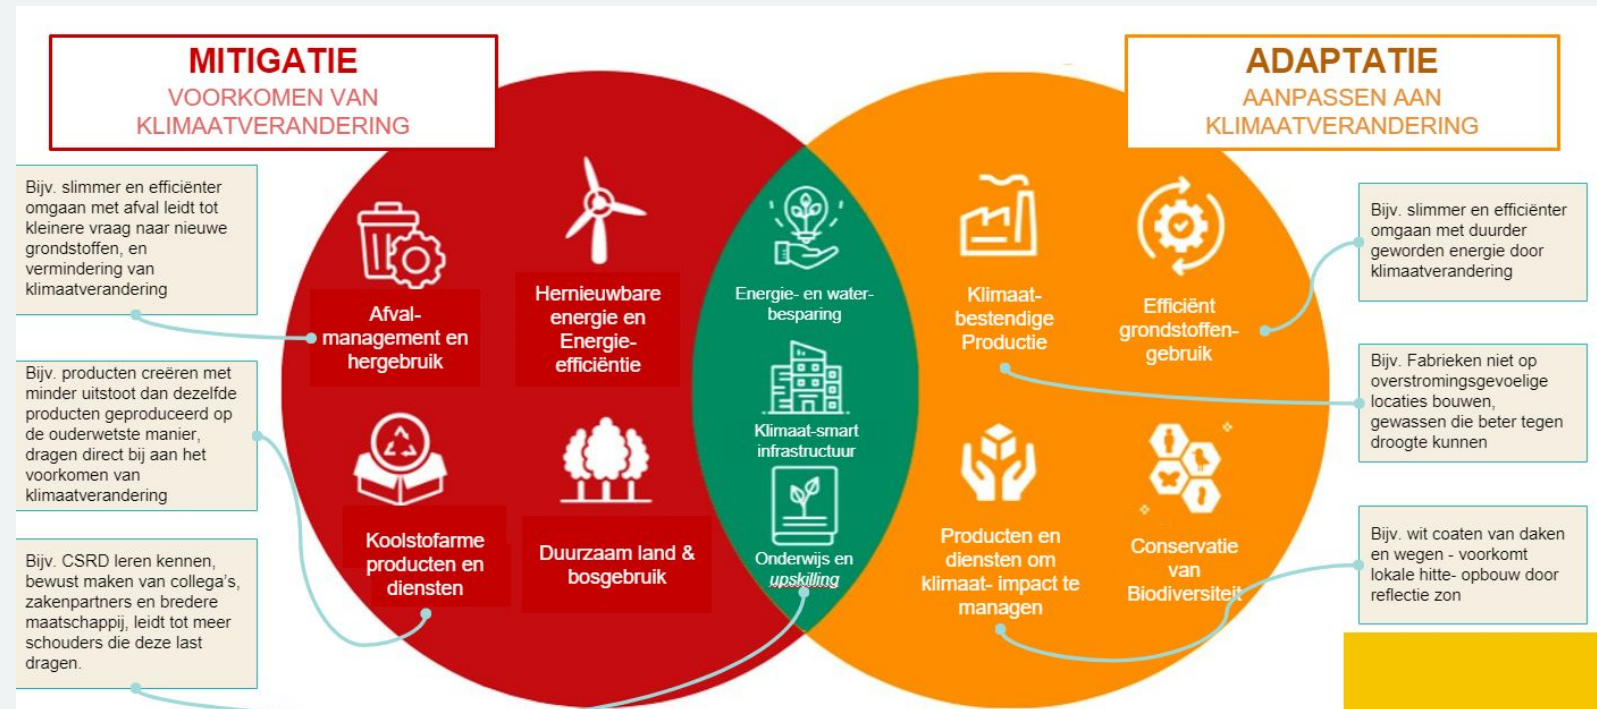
MITIGATIE
VOORKOMEN VAN KLIMAATVERANDERING

ADAPTATIE
AANPASSEN AAN KLIMAATVERANDERING

Bijv. slimmer en efficiënter omgaan met afval leidt tot kleinere vraag naar nieuwe grondstoffen, en vermindering van klimaatverandering

Bijv. producten creëren met minder uitstoot dan dezelfde producten geproduceerd op de ouderwetste manier, dragen direct bij aan het voorkomen van klimaatverandering

Bijv. CSRD leren kennen, bewust maken van collega's, zakenpartners en bredere maatschappij, leidt tot meer schouders die deze last dragen.

Afval-management en hergebruik

Hernieuwbare energie en Energie-efficiëntie

Koolstofarme producten en diensten

Duurzaam land & bosgebruik

Energie- en water-besparing

Klimaat-smart infrastructuur

Onderwijs en upskilling

Klimaat-bestendige Productie

Efficiënt grondstoffen-gebruik

Producten en diensten om klimaat- impact te managen

Conservatie van Biodiversiteit

Bijv. slimmer en efficiënter omgaan met duurder geworden energie door klimaatverandering

Bijv. Fabrieken niet op overstromingsgevoelige locaties bouwen, gewassen die beter tegen droogte kunnen

Bijv. wit coaten van daken en wegen - voorkomt lokale hitte- opbouw door reflectie zon